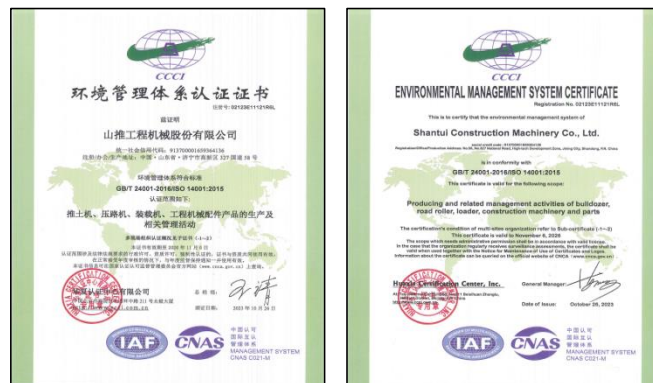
CCCI

环境管理体系认证证书

注册号: 02123E11121R6L

兹证明

山推工程机械股份有限公司

统一社会信用代码: 91370000165964136

注册/生产/经营地址: 中国·山东省·济宁市高新区 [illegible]

环境管理体系符合标准

GB/T 24001-2016/ISO 14001:2015

认证范围如下:

推土机、压路机、装载机、工程机械配件产品的生产及相关管理活动

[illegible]

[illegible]

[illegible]

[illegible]有限公司

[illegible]

总经理:

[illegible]

2023 年 10 月 28 日

IAF

CNAS

中国认可 国际互认 管理体系 MANAGEMENT SYSTEM CNAS C021-M

CCCI

ENVIRONMENTAL MANAGEMENT SYSTEM CERTIFICATE

Registration No. 02123E11121R6L

This is to certify that the environmental management system of

Shantui Construction Machinery Co., Ltd.

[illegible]

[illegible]

is in conformity with

GB/T 24001-2016/ISO 14001:2015

This certificate is valid for the following scope:

Producing and related management activities of bulldozer, road roller, loader, construction machinery and parts

The certification's condition of multi-sites organization refer to Sub-certificate (1~3)

This certificate is valid to November 8, 2026

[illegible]

Huaxia Certification Center, Inc.

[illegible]

General Manager:

Date of Issue: October 28, 2023

IAF

CNAS

中国认可 国际互认 管理体系 MANAGEMENT SYSTEM CNAS C021-M